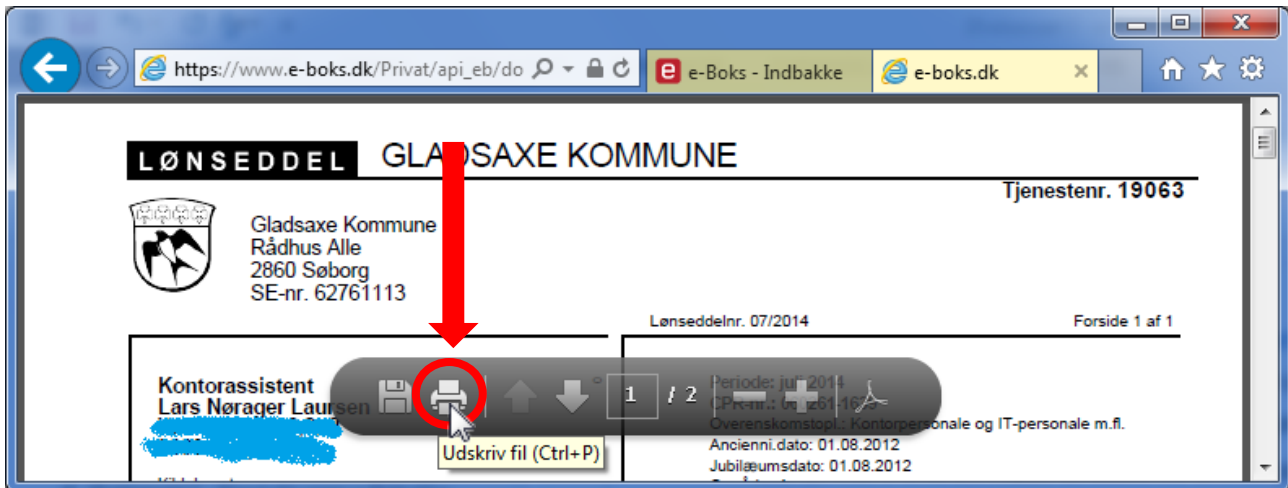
https://www.e-boks.dk/Privat/api_eb/do

e-Boks - Indbakke

e-boks.dk

LØNSEDDEL GLADSAXE KOMMUNE

Tjenestenr. 19063

Gladsaxe Kommune
Rådhus Alle
2860 Søborg
SE-nr. 62761113

Lønseddelnr. 07/2014

Forside 1 af 1

Kontorassistent
Lars Nørager Laursen

1 / 2

Periode: juli 2014
CPR-nr.: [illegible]261-1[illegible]
Overenskomstopl.: Kontorpersonale og IT-personale m.fl.
Ancienni.dato: 01.08.2012
Jubilæumsdato: 01.08.2012

Udskriv fil (Ctrl+P)